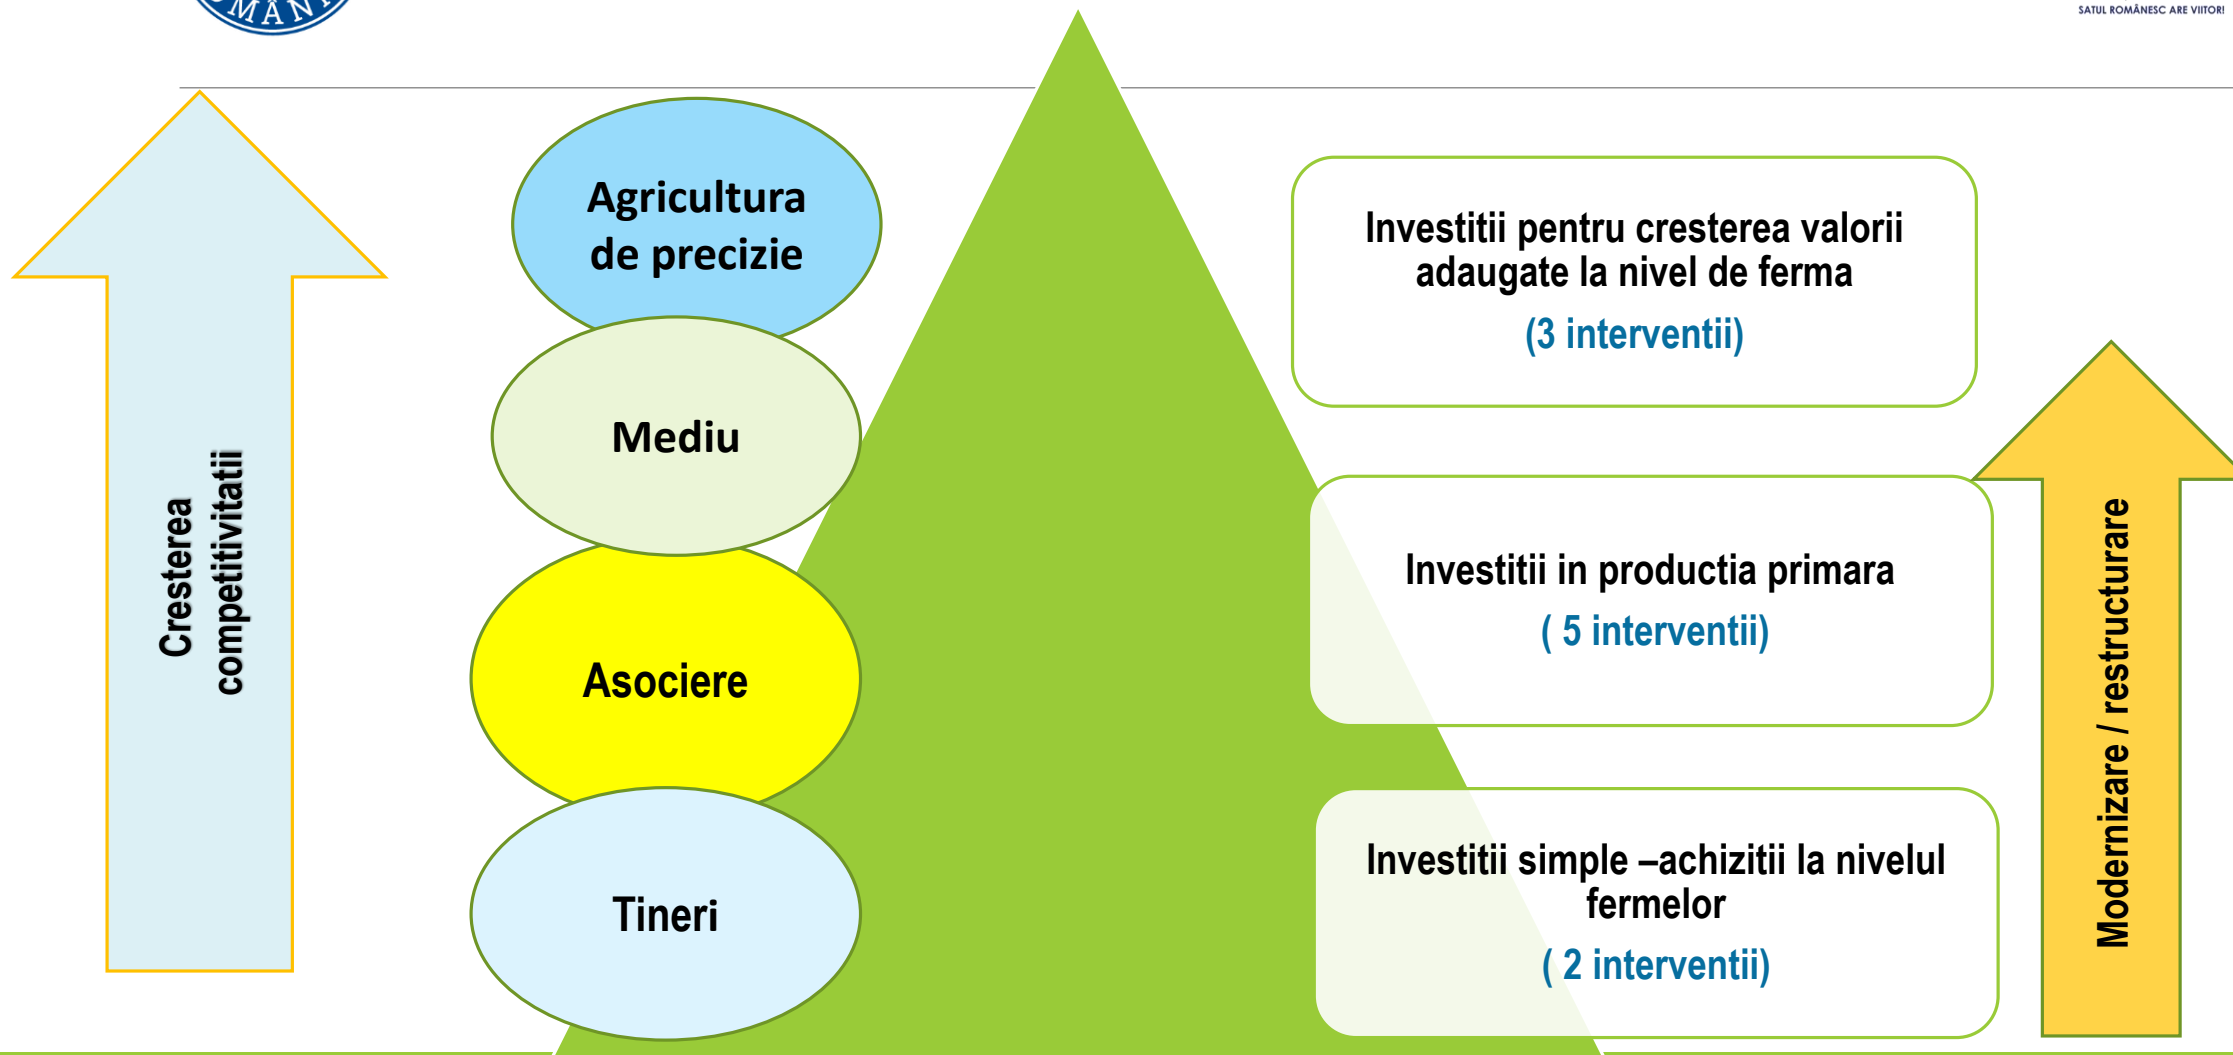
SATUL ROMÂNESC ARE VIITOR!

Cresterea competitivitatii

Agricultura de precizie

Mediu

Asociere

Tineri

Investitii pentru cresterea valorii adaugate la nivel de ferma
(3 interventii)

Investitii in productia primara
( 5 interventii)

Investitii simple –achizitii la nivelul fermelor
( 2 interventii)

Modernizare / restructurare